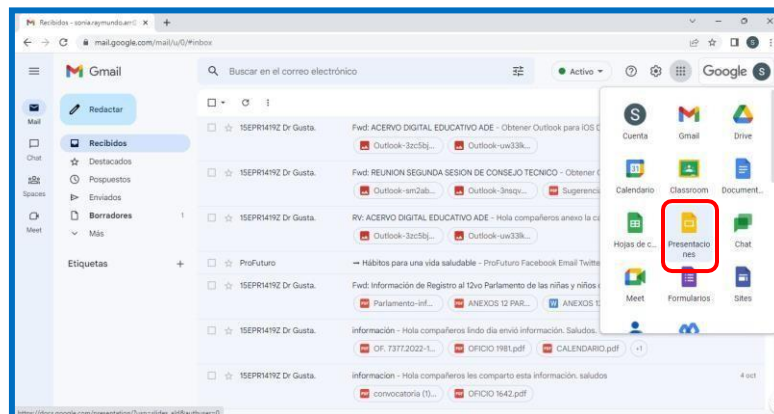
Recibidos - sonia.raymundo.arr... ×
mail.google.com/mail/u/0/#inbox
Gmail
Buscar en el correo electrónico
Activo
Google S
Mail
Chat
Spaces
Meet
Redactar
Recibidos
Destacados
Pospuestos
Enviados
Borradores 1
Más
Etiquetas +
15EPR1419Z Dr Gusta. Fwd: ACERVO DIGITAL EDUCATIVO ADE - Obtener Outlook para iOS
Outlook-3zc5bj... Outlook-uw33k...
15EPR1419Z Dr Gusta. Fwd: REUNION SEGUNDA SESION DE CONSEJO TECNICO - Obtener
Outlook-sm2ab... Outlook-3nsqv... Sugerencia
15EPR1419Z Dr Gusta. RV: ACERVO DIGITAL EDUCATIVO ADE - Hola compañeros anexo la
Outlook-3zc5bj... Outlook-uw33k...
ProFuturo → Hábitos para una vida saludable - ProFuturo Facebook Email Twitter
15EPR1419Z Dr Gusta. Fwd: Información de Registro al 12vo Parlamento de las niñas y niños
Parlamento-inf... ANEXOS 12 PAR... ANEXOS
15EPR1419Z Dr Gusta. información - Hola compañeros lindo dia envió información. Saludos.
OF. 7377.2022-1... OFICIO 1981.pdf CALENDARIO.pdf +1
15EPR1419Z Dr Gusta. informacion - Hola compañeros les comparto esta información. saludos 4 oct
convocatoria (1)... OFICIO 1642.pdf
Cuenta
Gmail
Drive
Calendario
Classroom
Document...
Hojas de c...
Presentaciones
Chat
Meet
Formularios
Sites